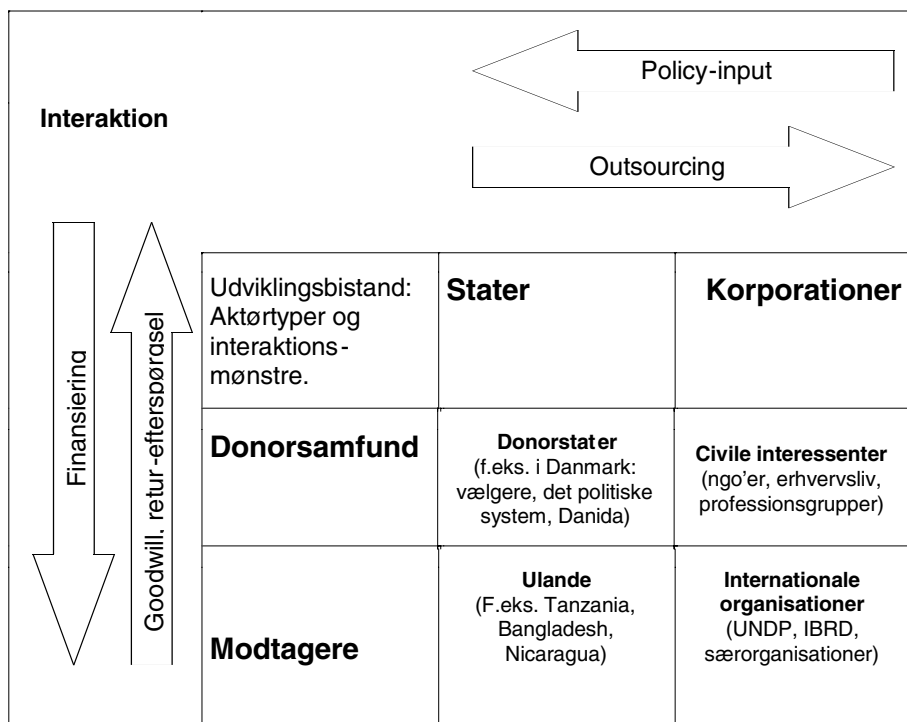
Policy-input

Interaktion

Outsourcing

Finansiering

Goodwill. retur-efterspørgsel

| Udviklingsbistand: Aktørtyper og interaktionsmønstre. | **Stater** | **Korporationer** |
|---|---|---|
| **Donorsamfund** | **Donorstater** (f.eks. i Danmark: vælgere, det politiske system, Danida) | **Civile interessenter** (ngo'er, erhvervsliv, professionsgrupper) |
| **Modtagere** | **Ulande** (F.eks. Tanzania, Bangladesh, Nicaragua) | **Internationale organisationer** (UNDP, IBRD, særorganisationer) |